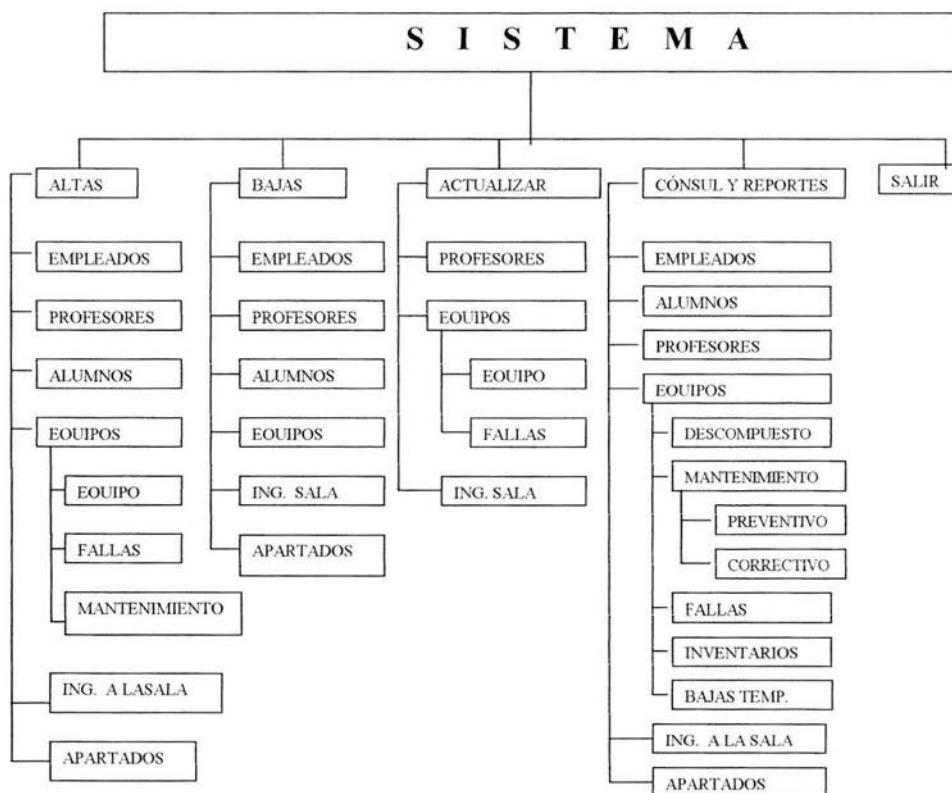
S I S T E M A

ALTAS

EMPLEADOS

PROFESORES

ALUMNOS

EOUIPOS

EOUIPO

FALLAS

MANTENIMIENTO

ING. A LASALA

APARTADOS

BAJAS

EMPLEADOS

PROFESORES

ALUMNOS

EOUIPOS

ING. SALA

APARTADOS

ACTUALIZAR

PROFESORES

EOUIPOS

EOUIPO

FALLAS

ING. SALA

CÓNSUL Y REPORTES

EMPLEADOS

ALUMNOS

PROFESORES

EOUIPOS

DESCOMPUESTO

MANTENIMIENTO

PREVENTIVO

CORRECTIVO

FALLAS

INVENTARIOS

BAJAS TEMP.

ING. A LA SALA

APARTADOS

SALIR